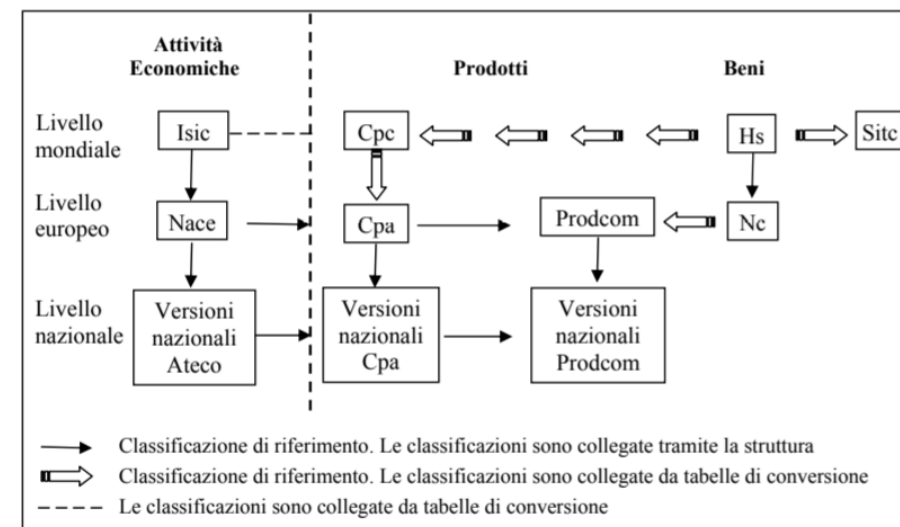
Attività Economiche

Prodotti

Beni

Livello mondiale

Isic

Cpc

Hs

Sitc

Livello europeo

Nace

Cpa

Prodcom

Nc

Livello nazionale

Versioni nazionali Ateco

Versioni nazionali Cpa

Versioni nazionali Prodcom

Classificazione di riferimento. Le classificazioni sono collegate tramite la struttura

Classificazione di riferimento. Le classificazioni sono collegate da tabelle di conversione

Le classificazioni sono collegate da tabelle di conversione